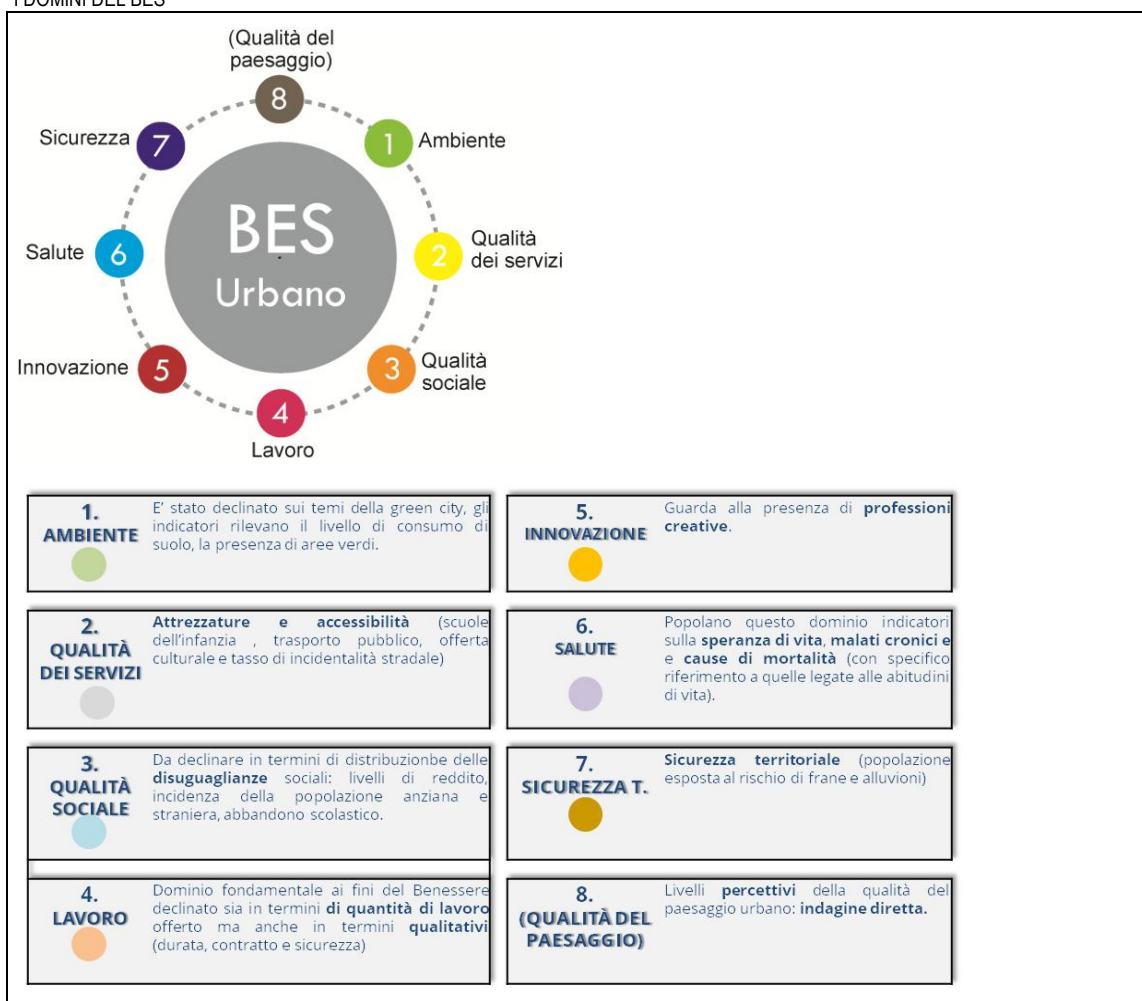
I DOMINI DEL BES

(Qualità del paesaggio)
8
Sicurezza 7
1 Ambiente
BES Urbano
Salute 6
2 Qualità dei servizi
Innovazione 5
3 Qualità sociale
4
Lavoro

1. AMBIENTE
E' stato declinato sui temi della green city, gli indicatori rilevano il livello di consumo di suolo, la presenza di aree verdi.

5. INNOVAZIONE
Guarda alla presenza di professioni creative.

2. QUALITÀ DEI SERVIZI
Attrezzature e accessibilità (scuole dell'infanzia , trasporto pubblico, offerta culturale e tasso di incidentalità stradale)

6. SALUTE
Popolano questo dominio indicatori sulla speranza di vita, malati cronici e e cause di mortalità (con specifico riferimento a quelle legate alle abitudini di vita).

3. QUALITÀ SOCIALE
Da declinare in termini di distribuzionbe delle disuguaglianze sociali: livelli di reddito, incidenza della popolazione anziana e straniera, abbandono scolastico.

7. SICUREZZA T.
Sicurezza territoriale (popolazione esposta al rischio di frane e alluvioni)

4. LAVORO
Dominio fondamentale ai fini del Benessere declinato sia in termini di quantità di lavoro offerto ma anche in termini qualitativi (durata, contratto e sicurezza)

8. (QUALITÀ DEL PAESAGGIO)
Livelli percettivi della qualità del paesaggio urbano: indagine diretta.